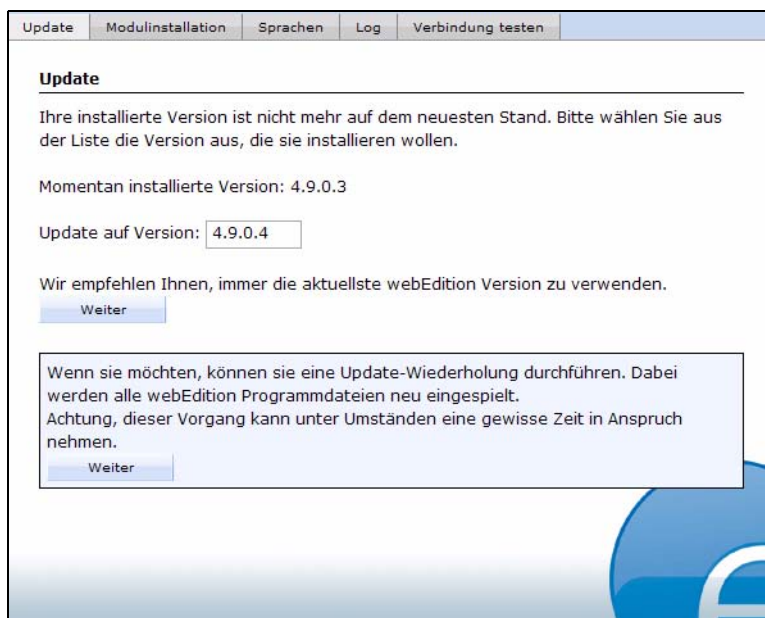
Update | Modulinstallation | Sprachen | Log | Verbindung testen

Update

Ihre installierte Version ist nicht mehr auf dem neuesten Stand. Bitte wählen Sie aus der Liste die Version aus, die sie installieren wollen.

Momentan installierte Version: 4.9.0.3

Update auf Version: 4.9.0.4

Wir empfehlen Ihnen, immer die aktuellste webEdition Version zu verwenden.

Weiter

Wenn sie möchten, können sie eine Update-Wiederholung durchführen. Dabei werden alle webEdition Programmdateien neu eingespielt.
Achtung, dieser Vorgang kann unter Umständen eine gewisse Zeit in Anspruch nehmen.

Weiter